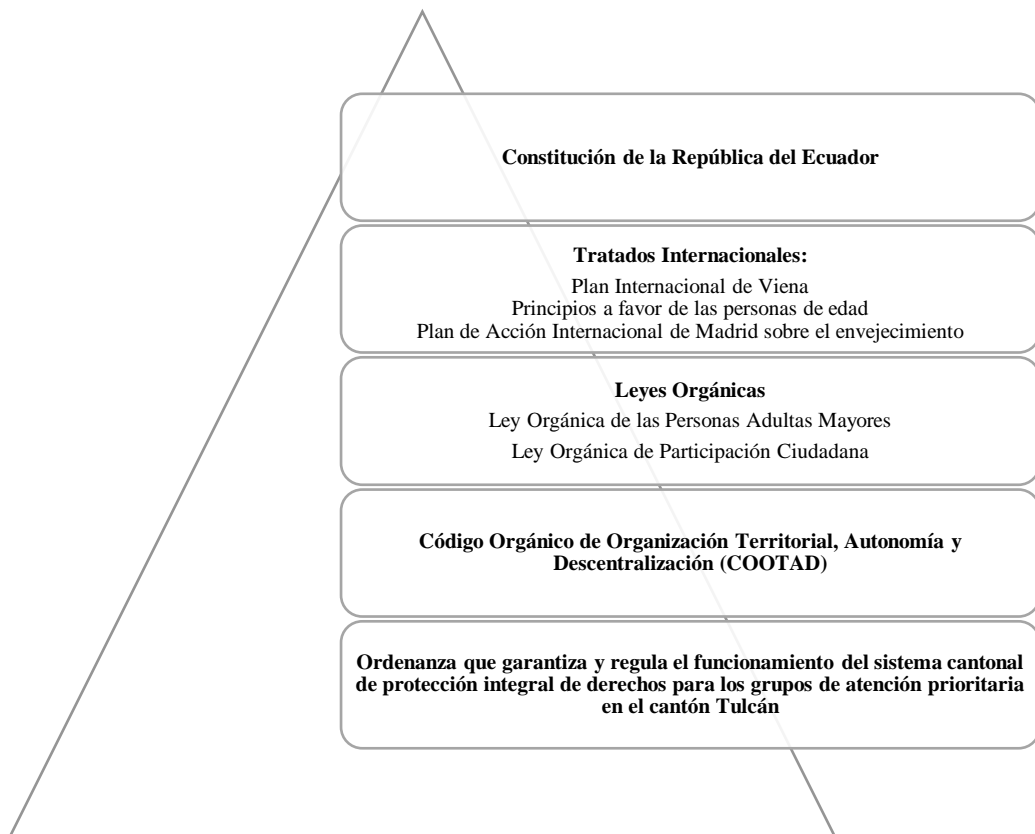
Constitución de la República del Ecuador

Tratados Internacionales:
Plan Internacional de Viena
Principios a favor de las personas de edad
Plan de Acción Internacional de Madrid sobre el envejecimiento

Leyes Orgánicas
Ley Orgánica de las Personas Adultas Mayores
Ley Orgánica de Participación Ciudadana

Código Orgánico de Organización Territorial, Autonomía y Descentralización (COOTAD)

Ordenanza que garantiza y regula el funcionamiento del sistema cantonal de protección integral de derechos para los grupos de atención prioritaria en el cantón Tulcán